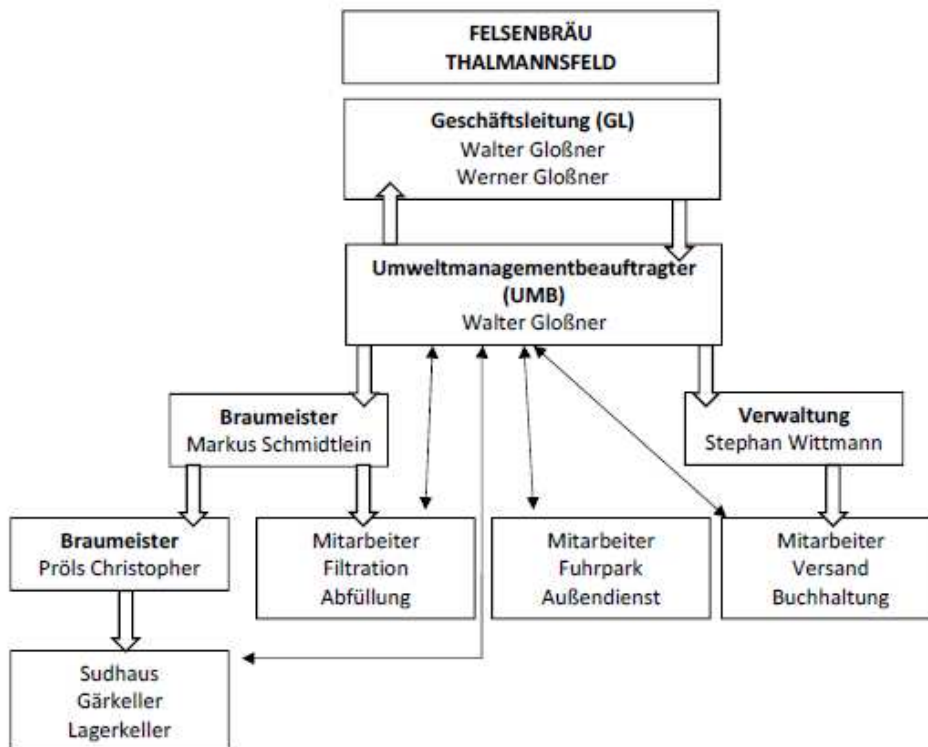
FELSENBRÄU
THALMANNSFELD

Geschäftsleitung (GL)
Walter Gloßner
Werner Gloßner

Umweltmanagementbeauftragter (UMB)
Walter Gloßner

Braumeister
Markus Schmidtlein

Verwaltung
Stephan Wittmann

Braumeister
Pröls Christopher

Mitarbeiter
Filtration
Abfüllung

Mitarbeiter
Fuhrpark
Außendienst

Mitarbeiter
Versand
Buchhaltung

Sudhaus
Gärkeller
Lagerkeller